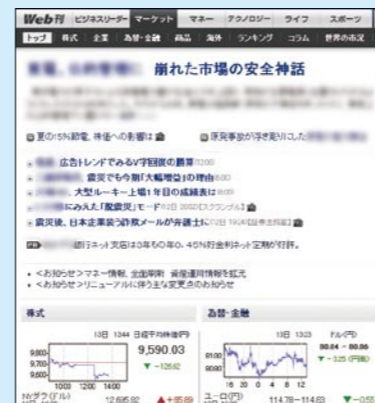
Web刊 ビジネスリーダー マーケット マネー テクノロジー ライフ スポーツ

トップ 株式 企業 為替・金融 商品 海外 ランキング コラム 世界の市況

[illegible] 崩れた市場の安全神話

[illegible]

夏の15%節電、株価への影響は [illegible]

原発事故が浮き彫りにした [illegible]

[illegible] 広告トレンドでみるV字回復の難易 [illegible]

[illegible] 震災でも今期「大幅増益」の理由 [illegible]

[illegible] 大型ルーキー上場1年目の成績表は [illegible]

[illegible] にみえた「緊急災」モード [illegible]

震災後、日本企業装う詐欺メールが発着 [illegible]

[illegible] 銀行ネット支店は3年6か月0.45%好金利ネット定期が好評。

・<お知らせ>マネー情報、金融車両 資産運用情報を拡充
・<お知らせ>リニューアルに伴う主な変更点のお知らせ

株式

13日 1344 日経平均株価(円)
9,590.03
▼-126.62
9,800
9,700
9,600
1000 1200 1400
Nダウ(ドル) 12,695.92 ▲+65.89

為替・金融

13日 1323 ドル(円)
80.84 - 80.86
▼-3.25 (円高)
81.00
80.50
16 20 0 4 8 12
ユーロ(円) 114.78 - 114.83 ▼-0.55